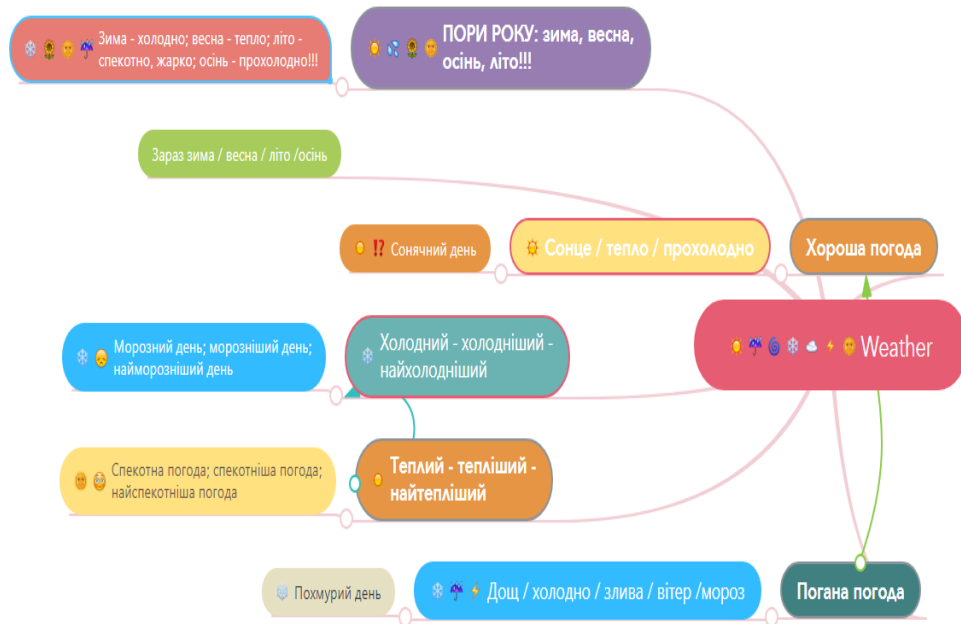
Зима - холодно; весна - тепло; літо - спекотно, жарко; осінь - прохолодно!!!

ПОРИ РОКУ: зима, весна, осінь, літо!!!

Зараз зима / весна / літо /осінь

Сонячний день

Сонце / тепло / прохолодно

Хороша погода

Weather

Морозний день; морозніший день; наиморозніший день

Холодний - холодніший - найхолодніший

Спекотна погода; спекотніша погода; найспекотніша погода

Теплий - тепліший - найтепліший

Похмурий день

Дощ / холодно / злива / вітер /мороз

Погана погода